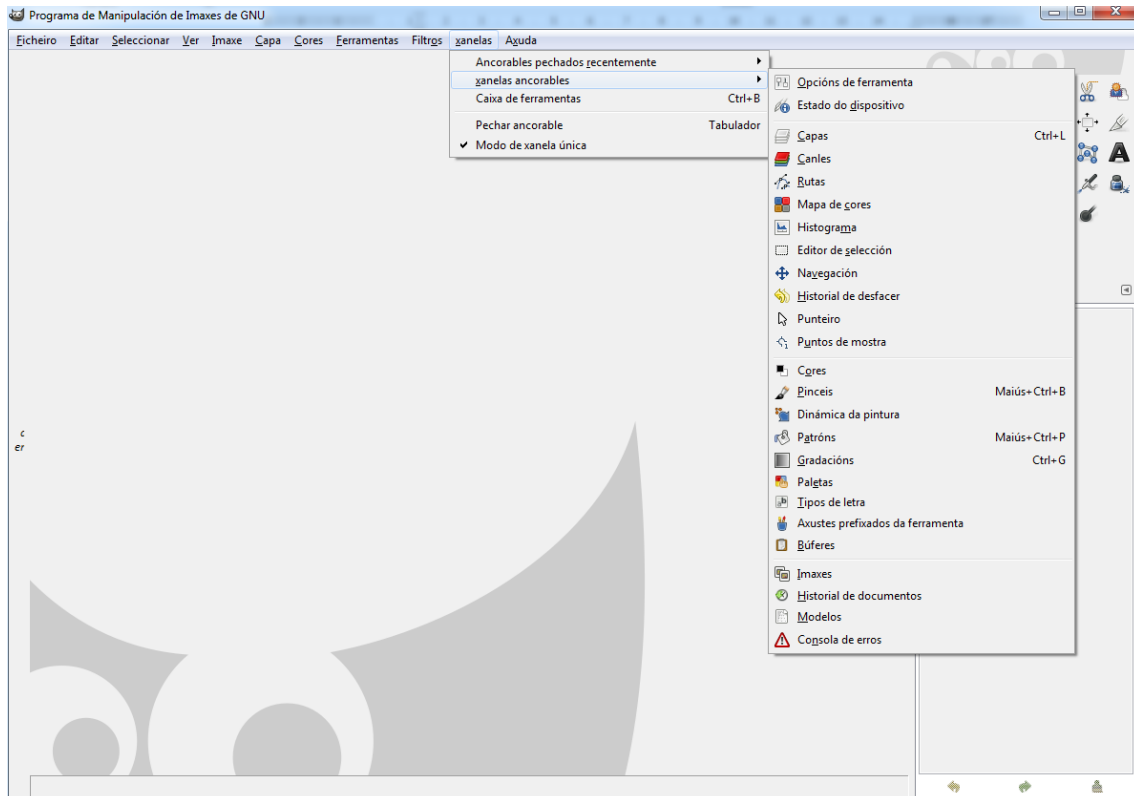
Programa de Manipulación de Imaxes de GNU

Ficheiro Editar Seleccionar Ver Imaxe Capa Cores Ferramentas Filtros xanelas Axuda

Ancorables pechados recentemente
xanelas ancorables
Caixa de ferramentas Ctrl+B
Pechar ancorable Tabulador
✔ Modo de xanela única

Opcións de ferramenta
Estado do dispositivo
Capas Ctrl+L
Canles
Rutas
Mapa de cores
Histograma
Editor de selección
Navegación
Historial de desfacer
Punteiro
Puntos de mostra
Cores
Pinceis Maiús+Ctrl+B
Dinámica da pintura
Patróns Maiús+Ctrl+P
Gradacións Ctrl+G
Paletas
Tipos de letra
Axustes prefixados da ferramenta
Búferes
Imaxes
Historial de documentos
Modelos
Consola de erros

c
er